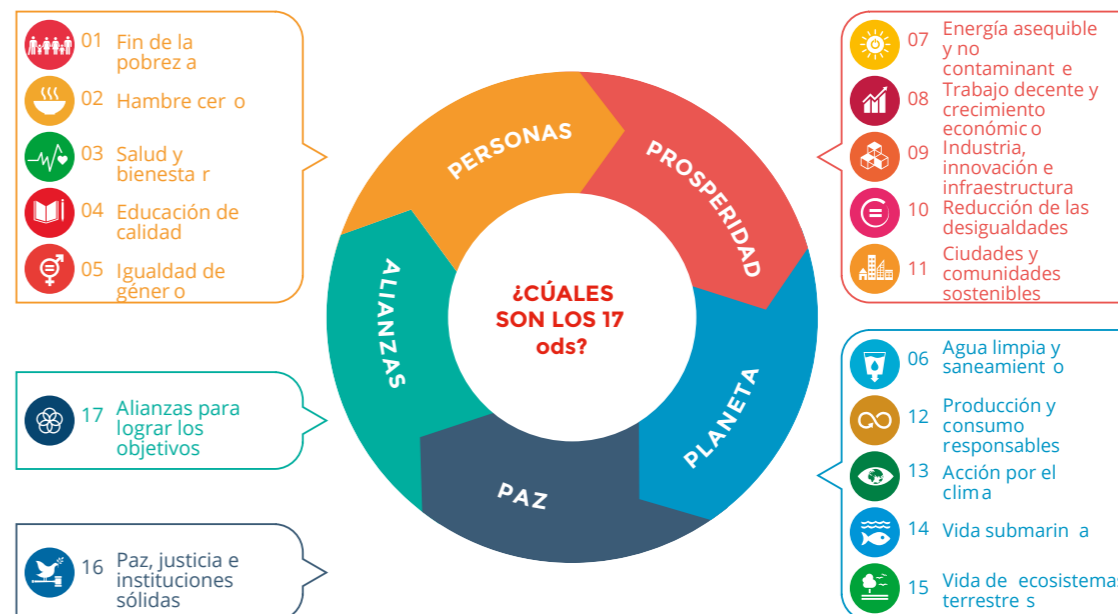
01 Fin de la pobreza

02 Hambre cero

03 Salud y bienestar

04 Educación de calidad

05 Igualdad de género

17 Alianzas para lograr los objetivos

16 Paz, justicia e instituciones sólidas

PERSONAS

PROSPERIDAD

PLANETA

PAZ

ALIANZAS

¿CÚALES SON LOS 17 ods?

07 Energía asequible y no contaminante

08 Trabajo decente y crecimiento económico

09 Industria, innovación e infraestructura

10 Reducción de las desigualdades

11 Ciudades y comunidades sostenibles

06 Agua limpia y saneamiento

12 Producción y consumo responsables

13 Acción por el clima

14 Vida submarina

15 Vida de ecosistemas terrestres